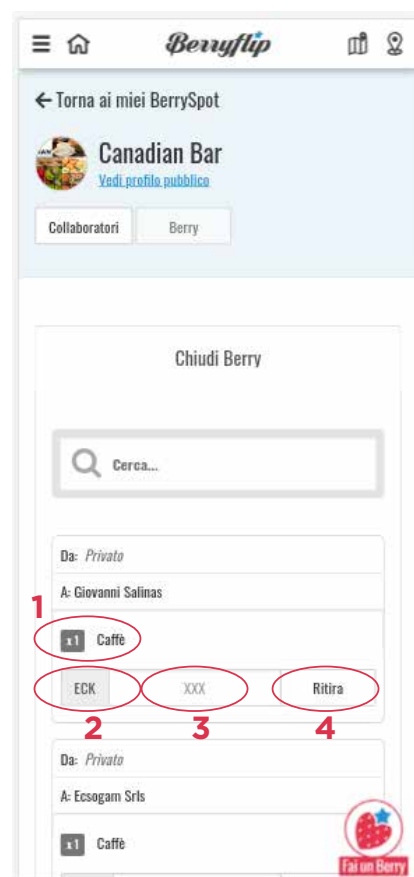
Berryflip

← Torna ai miei BerrySpot

Canadian Bar
Vedi profilo pubblico

Collaboratori | Berry

Chiudi Berry

Cerca...

Da: *Privato*
A: Giovanni Salinas

1
x1 Caffè

ECK | XXX | Ritira
2 3 4

Da: *Privato*
A: Ecsogam Srls

x1 Caffè

Fai un Berry